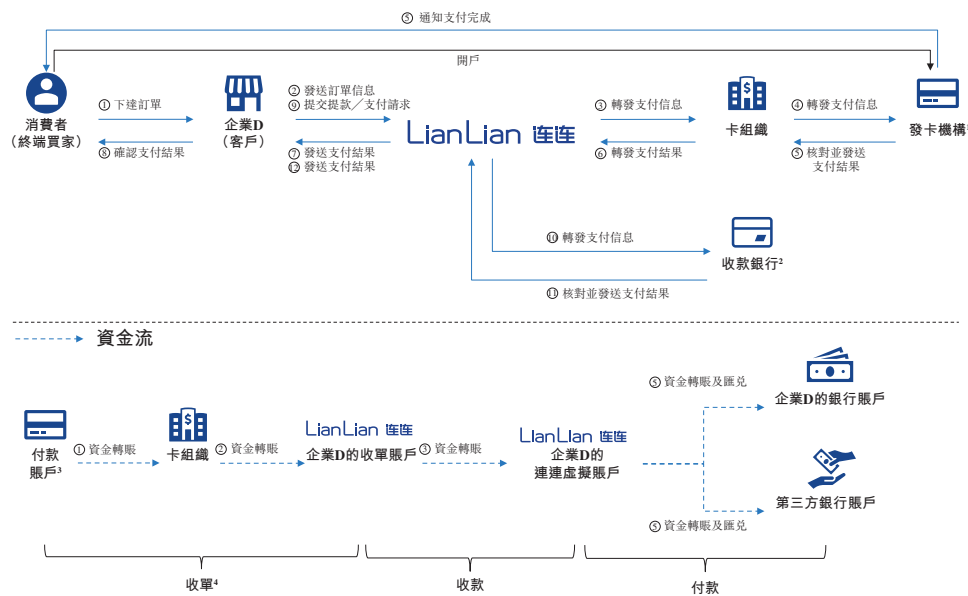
⑤ 通知支付完成

開戶

消費者
（終端買家）

① 下達訂單

⑧ 確認支付結果

企業D
（客戶）

② 發送訂單信息
⑨ 提交提款／支付請求

⑦ 發送支付結果
⑫ 發送支付結果

LianLian 连连

③ 轉發支付信息

⑥ 轉發支付結果

卡組織

④ 轉發支付信息

⑤ 核對並發送支付結果

發卡機構

⑩ 轉發支付信息

收款銀行²

⑪ 核對並發送支付結果

資金流

付款賬戶³

① 資金轉賬

卡組織

② 資金轉賬

LianLian 连连
企業D的收單賬戶

③ 資金轉賬

LianLian 连连
企業D的連連虛擬賬戶

⑤ 資金轉賬及匯兑

企業D的銀行賬戶

第三方銀行賬戶

⑤ 資金轉賬及匯兑

收單⁴

收款

付款